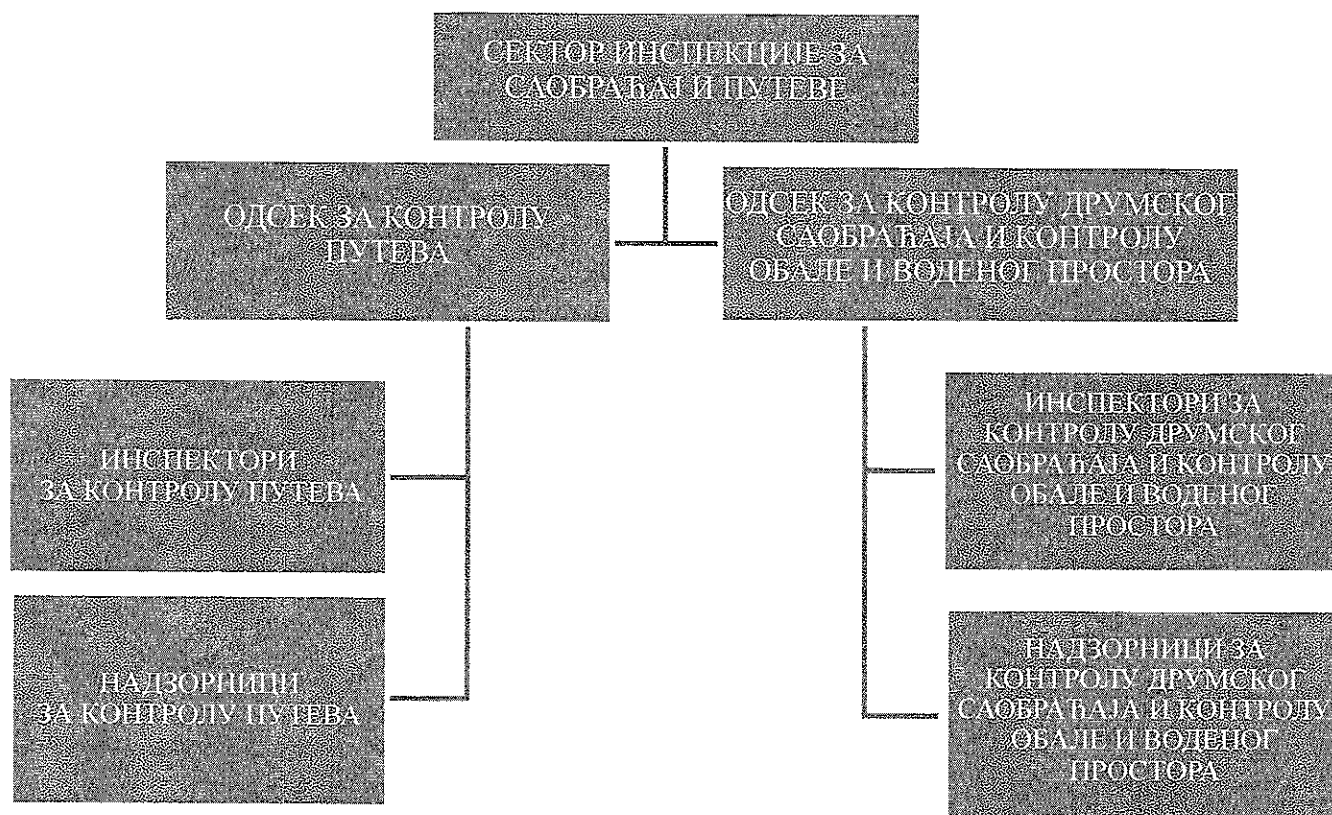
СЕКТОР ИНСПЕКЦИЈЕ ЗА САОБРАЋАЈ И ПУТЕВЕ

ОДСЕК ЗА КОНТРОЛУ ПУТЕВА

ОДСЕК ЗА КОНТРОЛУ ДРУМСКОГ САОБРАЋАЈА И КОНТРОЛУ ОБАЛЕ И ВОДЕНОГ ПРОСТОРА

ИНСПЕКТОРИ ЗА КОНТРОЛУ ПУТЕВА

НАДЗОРНИЦИ ЗА КОНТРОЛУ ПУТЕВА

ИНСПЕКТОРИ ЗА КОНТРОЛУ ДРУМСКОГ САОБРАЋАЈА И КОНТРОЛУ ОБАЛЕ И ВОДЕНОГ ПРОСТОРА

НАДЗОРНИЦИ ЗА КОНТРОЛУ ДРУМСКОГ САОБРАЋАЈА И КОНТРОЛУ ОБАЛЕ И ВОДЕНОГ ПРОСТОРА